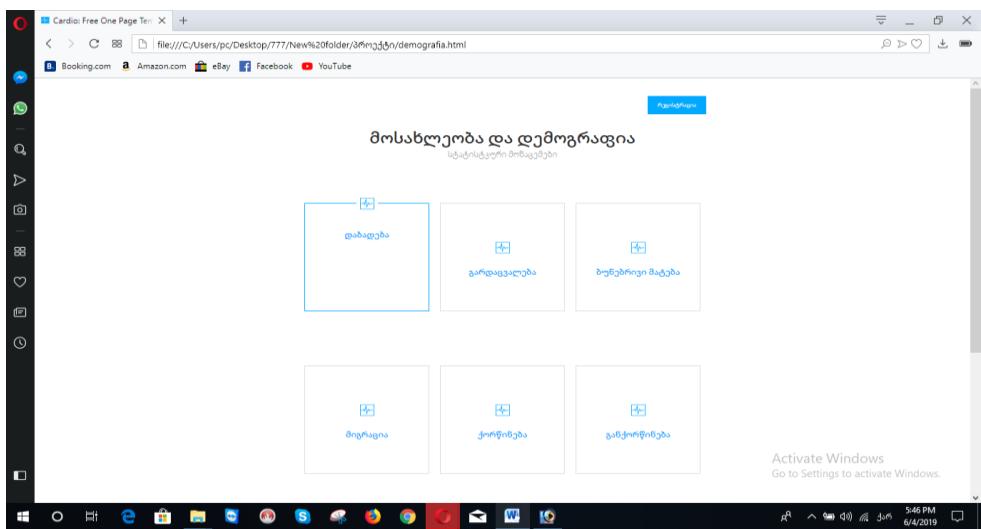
Cardio: Free One Page Ten ×

file:///C:/Users/pc/Desktop/777/New%20folder/პროექტი/demografia.html

Booking.com Amazon.com eBay Facebook YouTube

რეგისტრაცია

მოსახლეობა და დემოგრაფია

სტატისტიკური მონაცემები

დაბადება

გარდაცვალება

ბუნებრივი მატება

მიგრაცია

ქორწინება

განქორწინება

Activate Windows
Go to Settings to activate Windows.

ქარ 5:46 PM 6/4/2019